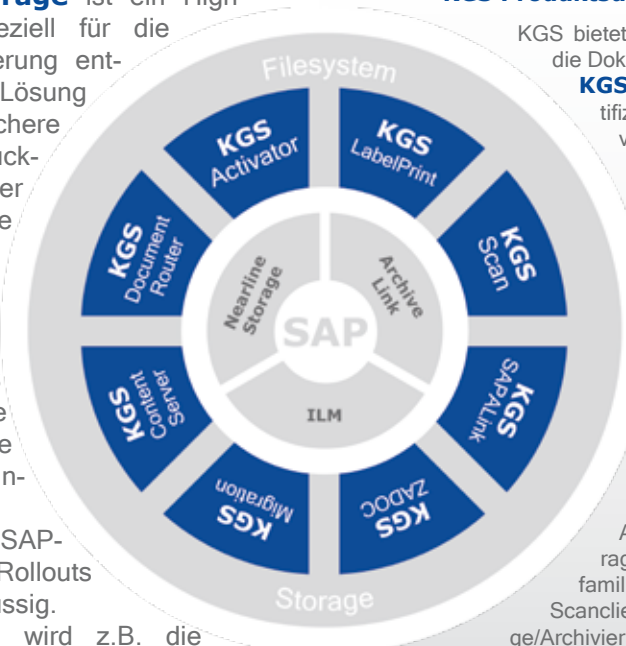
rage ist ein High
eziell für die
erung ent-
Lösung
chere
uck-
er
e

e
e
n-

SAP-
Rollouts
ssig.
wird z.B. die

KGS Produktsu

KGS bietet
die Dok
KGS
tifiz
v

A
rag
famil
Scanclie
ge/Archivien

Filesystem

KGS Activator

KGS LabelPrint

KGS Scan

KGS SAPALink

KGS ZADOC

KGS Migration

KGS Content Server

KGS Document Router

Nearline Storage

Archive Link

ILM

SAP

Storage